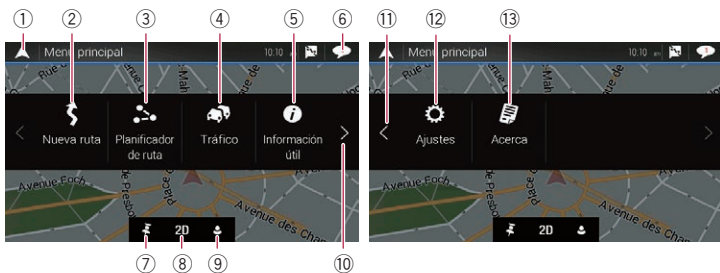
① ② ③ ④ ⑤ ⑥

Menú principal 10:10

Rue d
Mah

Nueva ruta
Planificador de ruta
Tráfico
Información útil

Avenue Foch
de Presbo
Place
Avenue des Cham

2D

⑦ ⑧ ⑨ ⑩

⑪ ⑫ ⑬

Menú principal 10:10

Ajustes
Acerca

Avenue Foch
de Presbo
Place
Avenue des Cham

2D